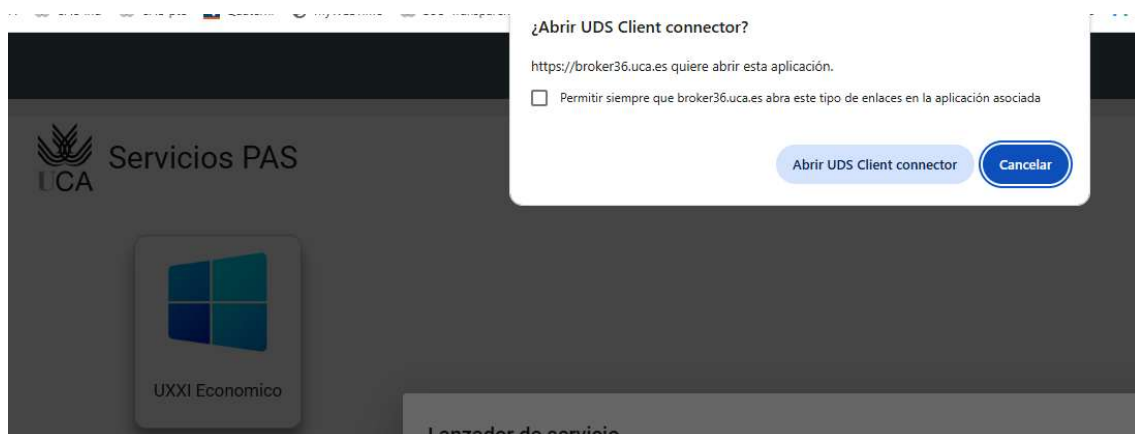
¿Abrir UDS Client connector?

https://broker36.uca.es quiere abrir esta aplicación.

Permitir siempre que broker36.uca.es abra este tipo de enlaces en la aplicación asociada

Abrir UDS Client connector

Cancelar

UCA

Servicios PAS

UXXI Economico

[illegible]